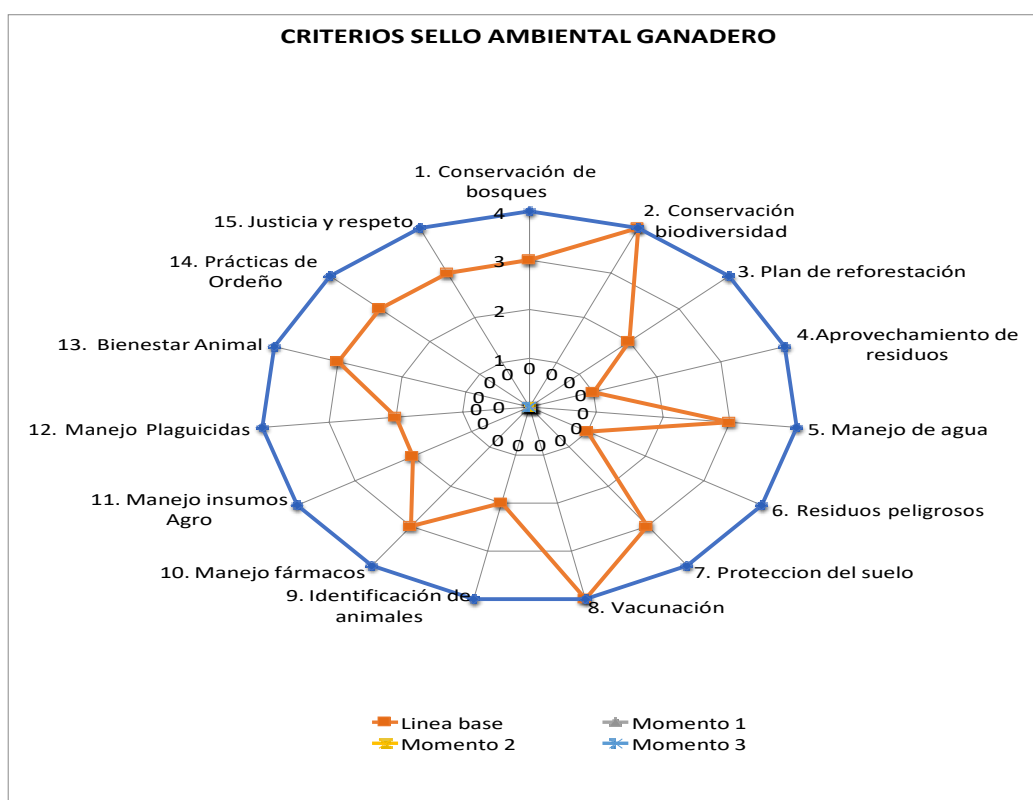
CRITERIOS SELLO AMBIENTAL GANADERO

1. Conservación de bosques
2. Conservación biodiversidad
3. Plan de reforestación
4.Aprovechamiento de residuos
5. Manejo de agua
6. Residuos peligrosos
7. Proteccion del suelo
8. Vacunación
9. Identificación de animales
10. Manejo fármacos
11. Manejo insumos Agro
12. Manejo Plaguicidas
13. Bienestar Animal
14. Prácticas de Ordeño
15. Justicia y respeto

4
3
2
1
0 0 0 0 0 0 0 0 0 0 0 0 0 0 0

Linea base
Momento 1
Momento 2
Momento 3